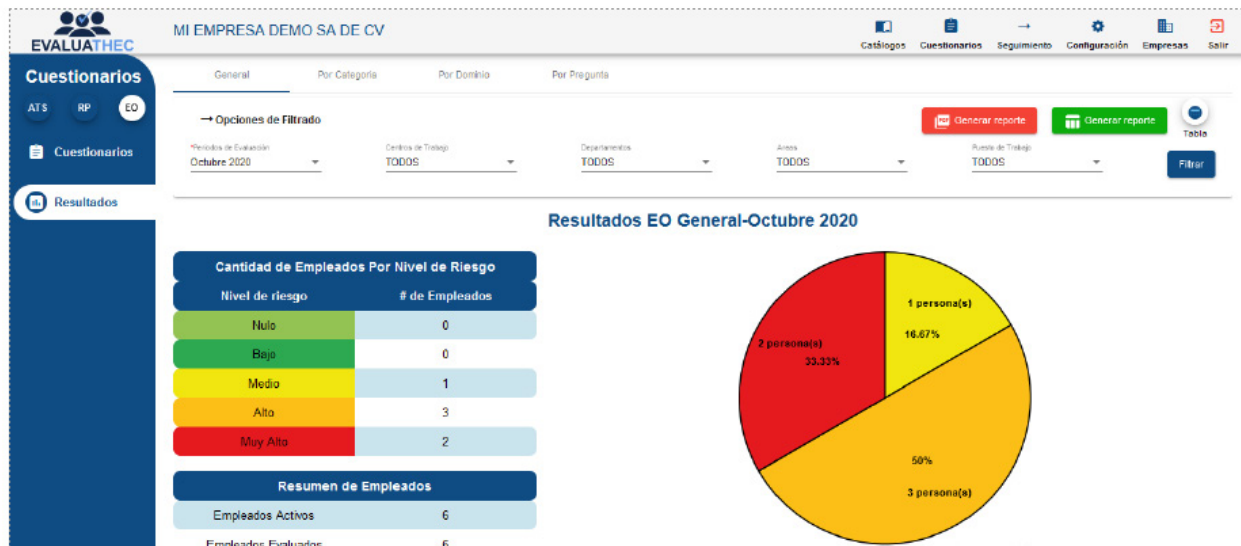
EVALUATHEC

MI EMPRESA DEMO SA DE CV

Catálogos Cuestionarios Seguimiento Configuración Empresas Salir

Cuestionarios

ATS RP EO

Cuestionarios

Resultados

General Por Categoria Por Dominio Por Pregunta

→ Opciones de Filtrado

Generar reporte Generar reporte Tabla

*Periodos de Evaluación
Octubre 2020

Centros de Trabajo
TODOS

Departamentos
TODOS

Areas
TODOS

Puesto de Trabajo
TODOS

Filtrar

Resultados EO General-Octubre 2020

| Cantidad de Empleados Por Nivel de Riesgo | |
|---|---|
| Nivel de riesgo | # de Empleados |
| Nulo | 0 |
| Bajo | 0 |
| Medio | 1 |
| Alto | 3 |
| Muy Alto | 2 |

| Resumen de Empleados | |
|---|---|
| Empleados Activos | 6 |
| Empleados Evaluados | 6 |

1 persona(s)
16.67%

2 persona(s)
33.33%

50%
3 persona(s)